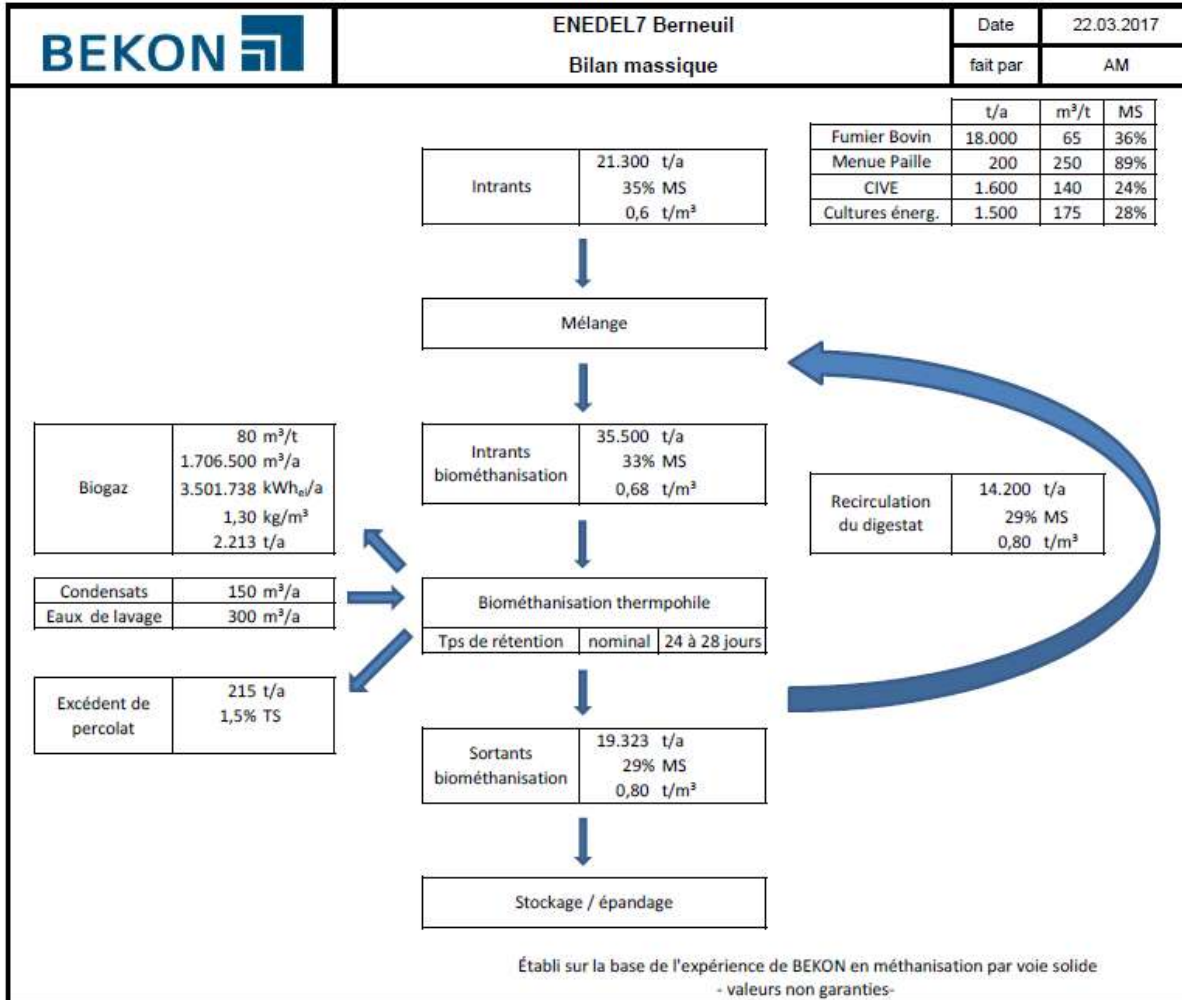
BEKON

ENEDEL7 Berneuil

Bilan massique

Date 22.03.2017

fait par AM

| | t/a | m³/t | MS |
|---|---|---|---|
| Fumier Bovin | 18.000 | 65 | 36% |
| Menue Paille | 200 | 250 | 89% |
| CIVE | 1.600 | 140 | 24% |
| Cultures énerg. | 1.500 | 175 | 28% |

Intrants 21.300 t/a 35% MS 0,6 t/m³

Mélange

Biogaz 80 m³/t 1.706.500 m³/a 3.501.738 kWh$_{el}$/a 1,30 kg/m³ 2.213 t/a

Intrants biométhanisation 35.500 t/a 33% MS 0,68 t/m³

Recirculation du digestat 14.200 t/a 29% MS 0,80 t/m³

| Condensats | 150 m³/a |
|---|---|
| Eaux de lavage | 300 m³/a |

Biométhanisation thermpohile

Tps de rétention nominal 24 à 28 jours

Excédent de percolat 215 t/a 1,5% TS

Sortants biométhanisation 19.323 t/a 29% MS 0,80 t/m³

Stockage / épandage

Établi sur la base de l'expérience de BEKON en méthanisation par voie solide
- valeurs non garanties-